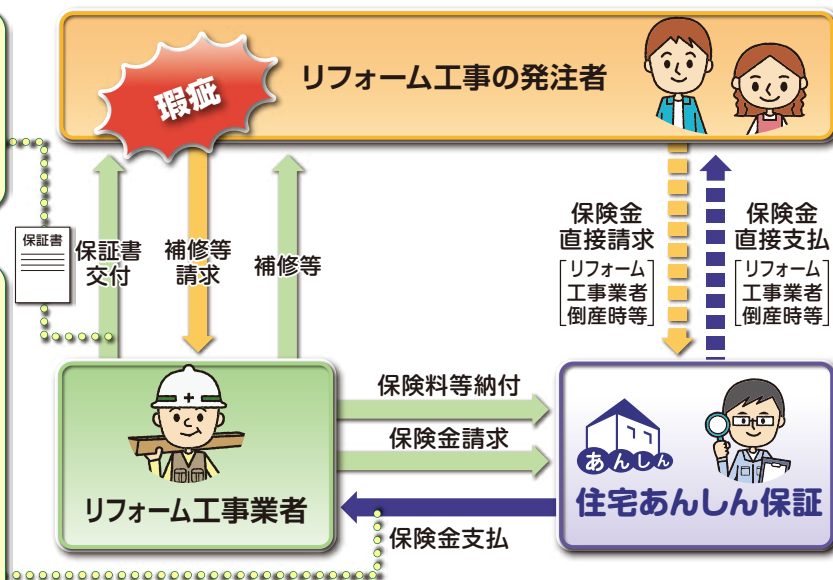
リフォーム工事の発注者

瑕疵

保証書

保証書交付

補修等請求

補修等

保険金直接請求
リフォーム工事業者倒産時等

保険金直接支払
リフォーム工事業者倒産時等

保険料等納付

保険金請求

保険金支払

リフォーム工事業者

あんしん

住宅あんしん保証